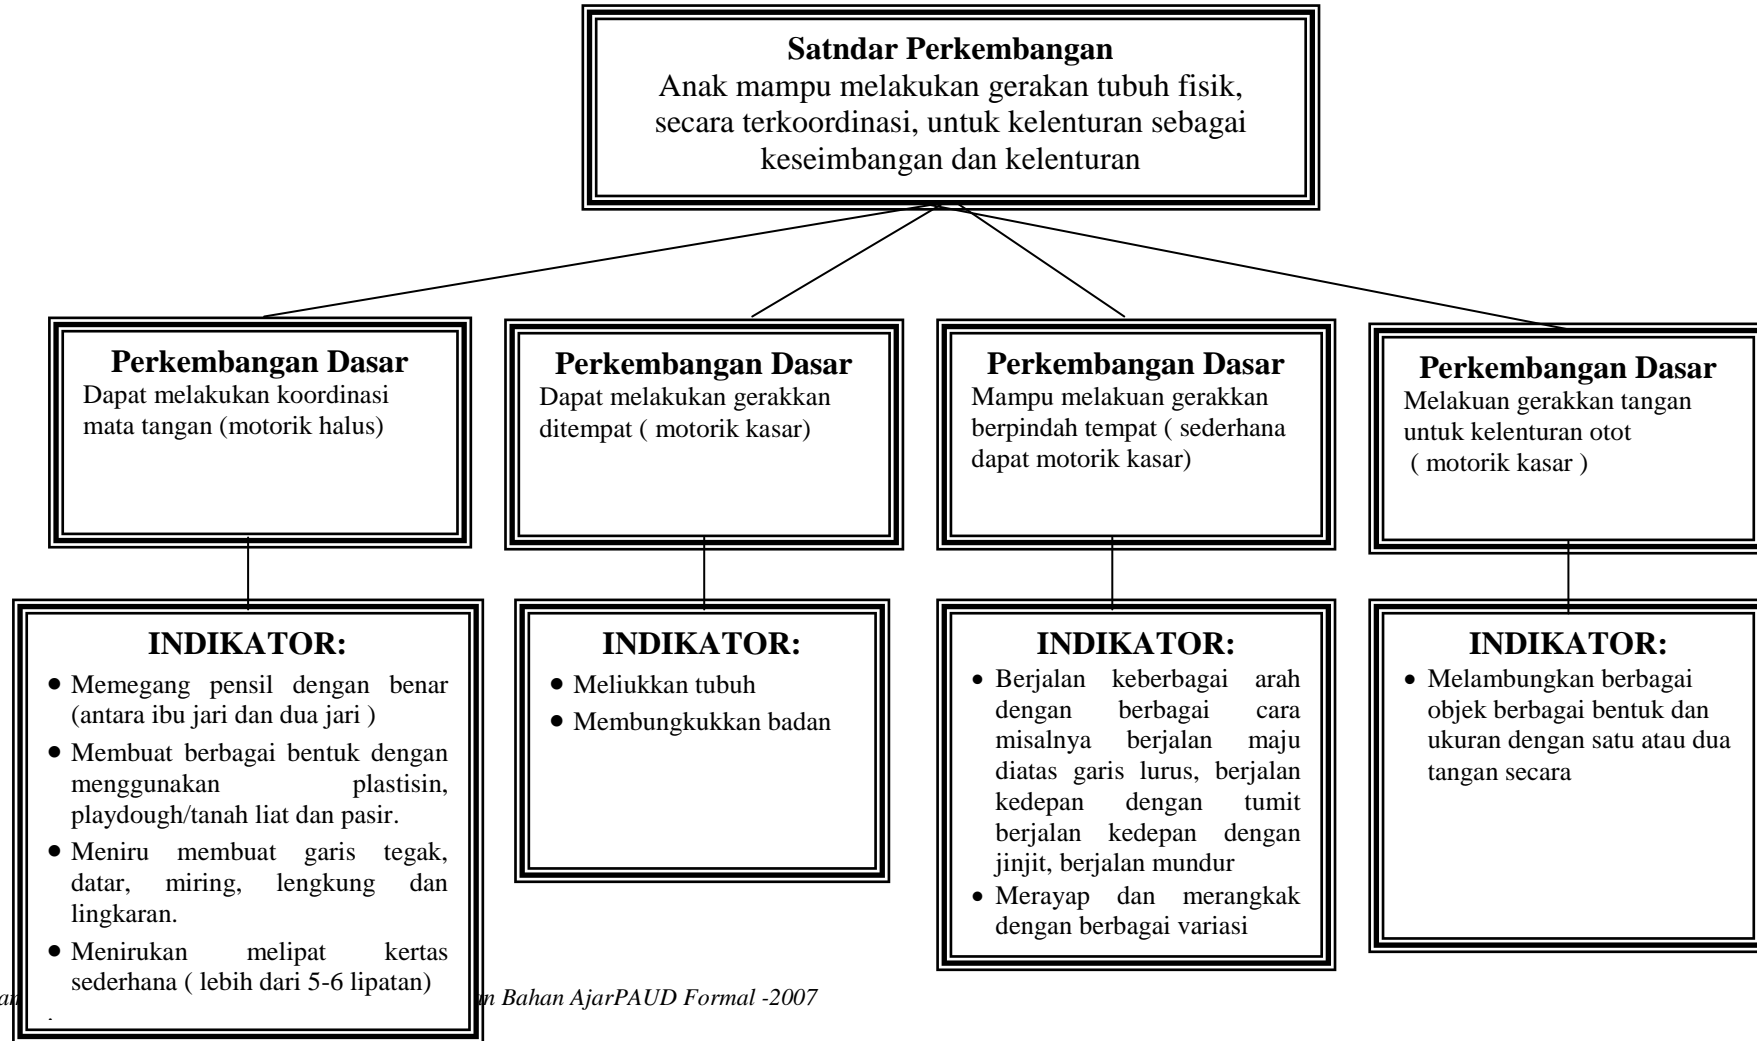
**Satndar Perkembangan**
Anak mampu melakukan gerakan tubuh fisik, secara terkoordinasi, untuk kelenturan sebagai keseimbangan dan kelenturan

**Perkembangan Dasar**
Dapat melakukan koordinasi mata tangan (motorik halus)

**INDIKATOR:**
- Memegang pensil dengan benar (antara ibu jari dan dua jari )
- Membuat berbagai bentuk dengan menggunakan plastisin, playdough/tanah liat dan pasir.
- Meniru membuat garis tegak, datar, miring, lengkung dan lingkaran.
- Menirukan melipat kertas sederhana ( lebih dari 5-6 lipatan)

**Perkembangan Dasar**
Dapat melakukan gerakkan ditempat ( motorik kasar)

**INDIKATOR:**
- Meliukkan tubuh
- Membungkukkan badan

**Perkembangan Dasar**
Mampu melakuan gerakkan berpindah tempat ( sederhana dapat motorik kasar)

**INDIKATOR:**
- Berjalan keberbagai arah dengan berbagai cara misalnya berjalan maju diatas garis lurus, berjalan kedepan dengan tumit berjalan kedepan dengan jinjit, berjalan mundur
- Merayap dan merangkak dengan berbagai variasi

**Perkembangan Dasar**
Melakuan gerakkan tangan untuk kelenturan otot ( motorik kasar )

**INDIKATOR:**
- Melambungkan berbagai objek berbagai bentuk dan ukuran dengan satu atau dua tangan secara

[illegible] Bahan AjarPAUD Formal -2007